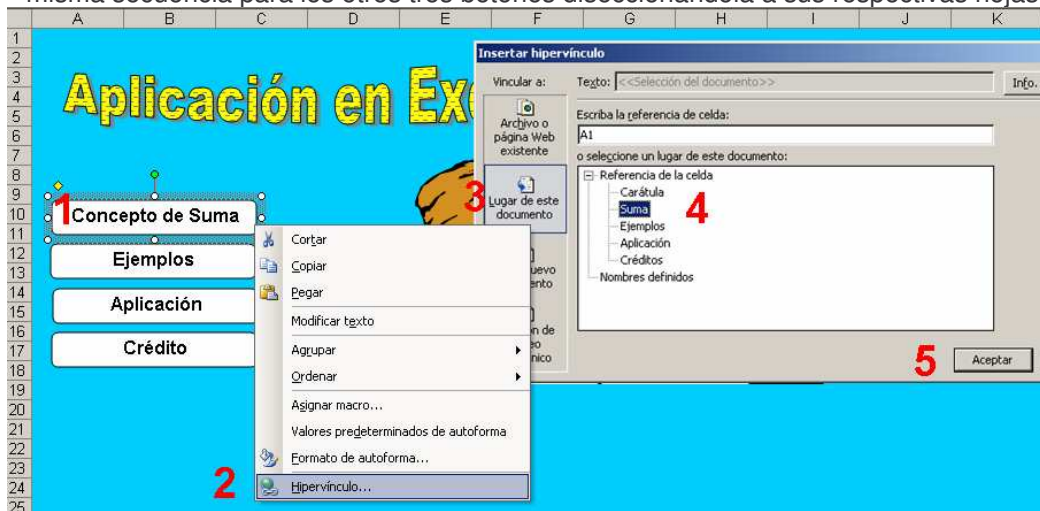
misma secuencia para los otros tres botones direccionándola a sus respectivas hojas

| | A | B | C | D | E | F | G | H | I | J | K |
|---|---|---|---|---|---|---|---|---|---|---|---|

1 2 3 4 5 6 7 8 9 10 11 12 13 14 15 16 17 18 19 20 21 22 23 24 25

Aplicación en Ex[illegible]

1 Concepto de Suma

Ejemplos

Aplicación

Crédito

Cortar
Copiar
Pegar
Modificar texto
Agrupar
Ordenar
Asignar macro...
Valores predeterminados de autoforma
Formato de autoforma...
2 Hipervínculo...

Insertar hipervínculo

Vincular a:
Texto: <<Selección del documento>>
Info.

Archivo o página Web existente

Escriba la referencia de celda:
A1

o seleccione un lugar de este documento:

3 Lugar de este documento

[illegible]uevo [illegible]ento

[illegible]n de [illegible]eo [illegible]nico

Referencia de la celda
Carátula
Suma
Ejemplos
Aplicación
Créditos
Nombres definidos

4

5 Aceptar